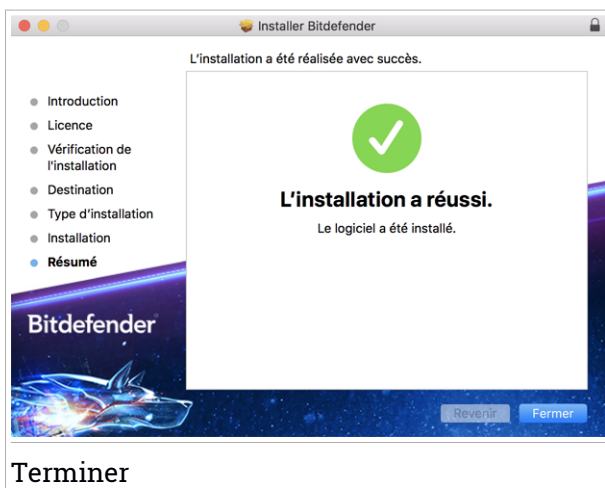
Installer Bitdefender

L'installation a été réalisée avec succès.

Introduction
Licence
Vérification de l'installation
Destination
Type d'installation
Installation
Résumé

L'installation a réussi.

Le logiciel a été installé.

Bitdefender

Revenir
Fermer

Terminer